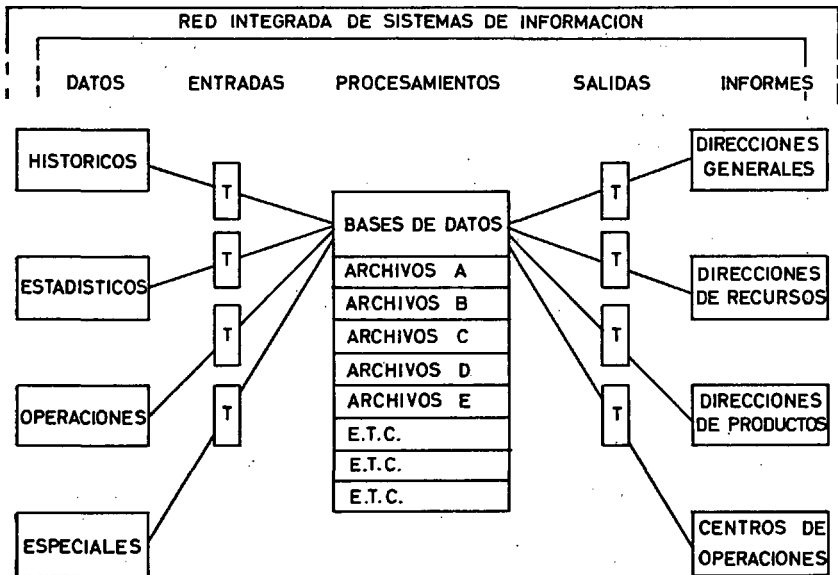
RED INTEGRADA DE SISTEMAS DE INFORMACION

DATOS ENTRADAS PROCESAMIENTOS SALIDAS INFORMES

HISTORICOS

ESTADISTICOS

OPERACIONES

ESPECIALES

T

T

T

T

BASES DE DATOS

ARCHIVOS A

ARCHIVOS B

ARCHIVOS C

ARCHIVOS D

ARCHIVOS E

E.T.C.

E.T.C.

E.T.C.

T

T

T

T

DIRECCIONES GENERALES

DIRECCIONES DE RECURSOS

DIRECCIONES DE PRODUCTOS

CENTROS DE OPERACIONES